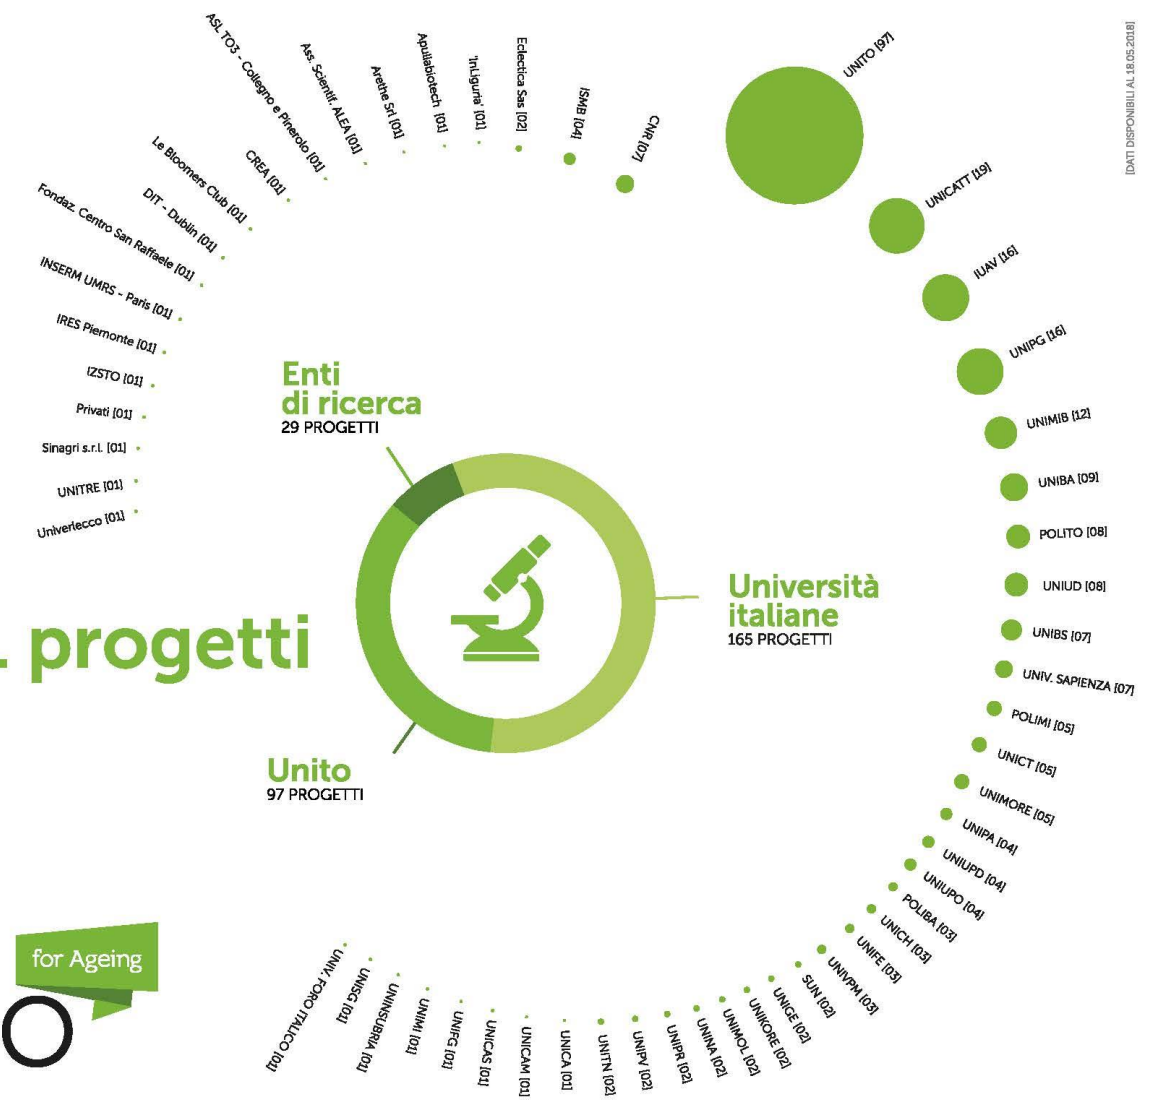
[DATI DISPONIBILI AL 18.05.2018]

ASL TO3 - Collegno e Pinerolo [01]
Ass. Scientif. ALEA [01]
Arethe Srl [01]
Apuliabiotech [01]
"InLiguria" [01]
Eclectica Sas [02]
ISMB [04]
CNR [07]
UNITO [97]
UNICATT [19]
IUAV [16]
UNIPG [16]
UNIMIB [12]
UNIBA [09]
POLITO [08]
UNIUD [08]
UNIBS [07]
UNIV. SAPIENZA [07]
POLIMI [05]
UNICT [05]
UNIMORE [05]
UNIPA [04]
UNIUPD [04]
UNIUPO [04]
POLIBA [03]
UNICH [03]
UNIFE [03]
UNIVPM [03]
SUN [02]
UNIGE [02]
UNIKORE [02]
UNIMOL [02]
UNINA [02]
UNIPR [02]
UNIPV [02]
UNITN [02]
UNICA [01]
UNICAM [01]
UNICAS [01]
UNIFG [01]
UNIMI [01]
UNINSUBRIA [01]
UNISG [01]
UNIV. FORO ITALICO [01]

CREA [01]
Le Bloomers Club [01]
DIT - Dublin [01]
Fondaz. Centro San Raffaele [01]
INSERM UMRS - Paris [01]
IRES Piemonte [01]
IZSTO [01]
Privati [01]
Sinagri s.r.l. [01]
UNITRE [01]
Univerlecco [01]

Enti di ricerca
29 PROGETTI

Università italiane
165 PROGETTI

Unito
97 PROGETTI

. progetti

for Ageing